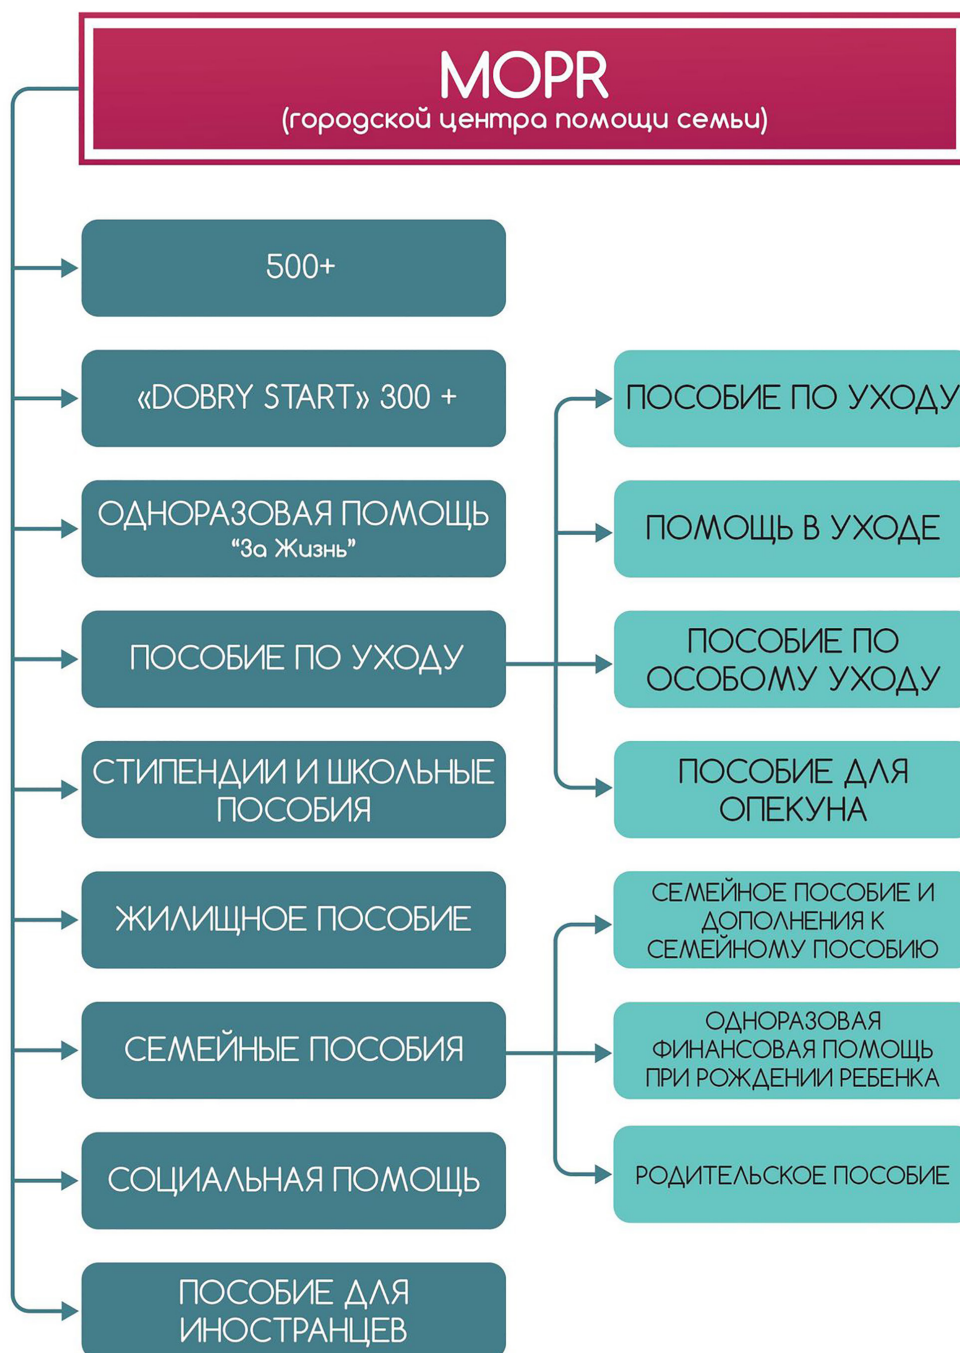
MOPR
(городской центра помощи семьи)

500+

«DOBRY START» 300 +

ОДНОРАЗОВАЯ ПОМОЩЬ
"За Жизнь"

ПОСОБИЕ ПО УХОДУ

СТИПЕНДИИ И ШКОЛЬНЫЕ ПОСОБИЯ

ЖИЛИЩНОЕ ПОСОБИЕ

СЕМЕЙНЫЕ ПОСОБИЯ

СОЦИАЛЬНАЯ ПОМОЩЬ

ПОСОБИЕ ДЛЯ ИНОСТРАНЦЕВ

ПОСОБИЕ ПО УХОДУ

ПОМОЩЬ В УХОДЕ

ПОСОБИЕ ПО ОСОБОМУ УХОДУ

ПОСОБИЕ ДЛЯ ОПЕКУНА

СЕМЕЙНОЕ ПОСОБИЕ И ДОПОЛНЕНИЯ К СЕМЕЙНОМУ ПОСОБИЮ

ОДНОРАЗОВАЯ ФИНАНСОВАЯ ПОМОЩЬ ПРИ РОЖДЕНИИ РЕБЕНКА

РОДИТЕЛЬСКОЕ ПОСОБИЕ